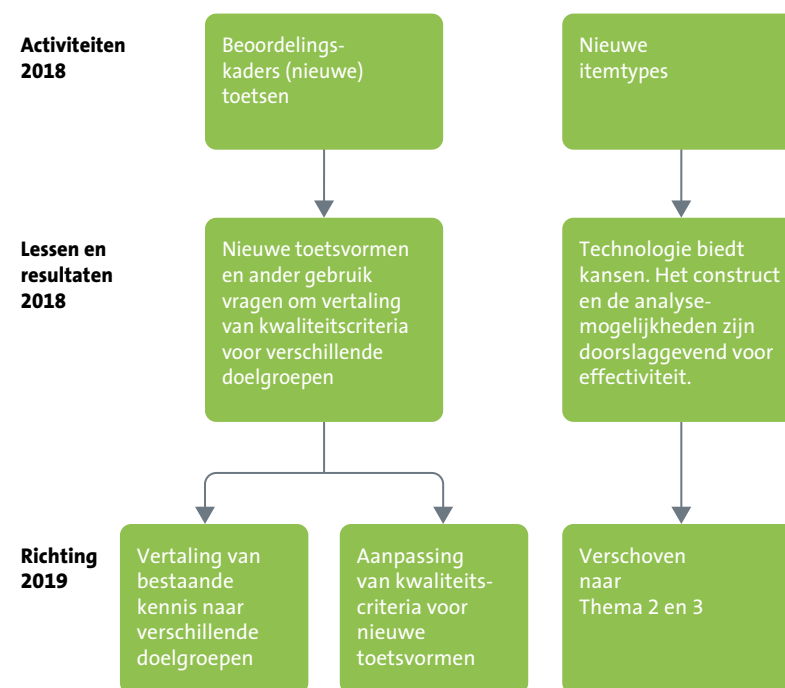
Activiteiten 2018

Beoordelingskaders (nieuwe) toetsen

Nieuwe itemtypes

Lessen en resultaten 2018

Nieuwe toetsvormen en ander gebruik vragen om vertaling van kwaliteitscriteria voor verschillende doelgroepen

Technologie biedt kansen. Het construct en de analysemogelijkheden zijn doorslaggevend voor effectiviteit.

Richting 2019

Vertaling van bestaande kennis naar verschillende doelgroepen

Aanpassing van kwaliteitscriteria voor nieuwe toetsvormen

Verschoven naar Thema 2 en 3